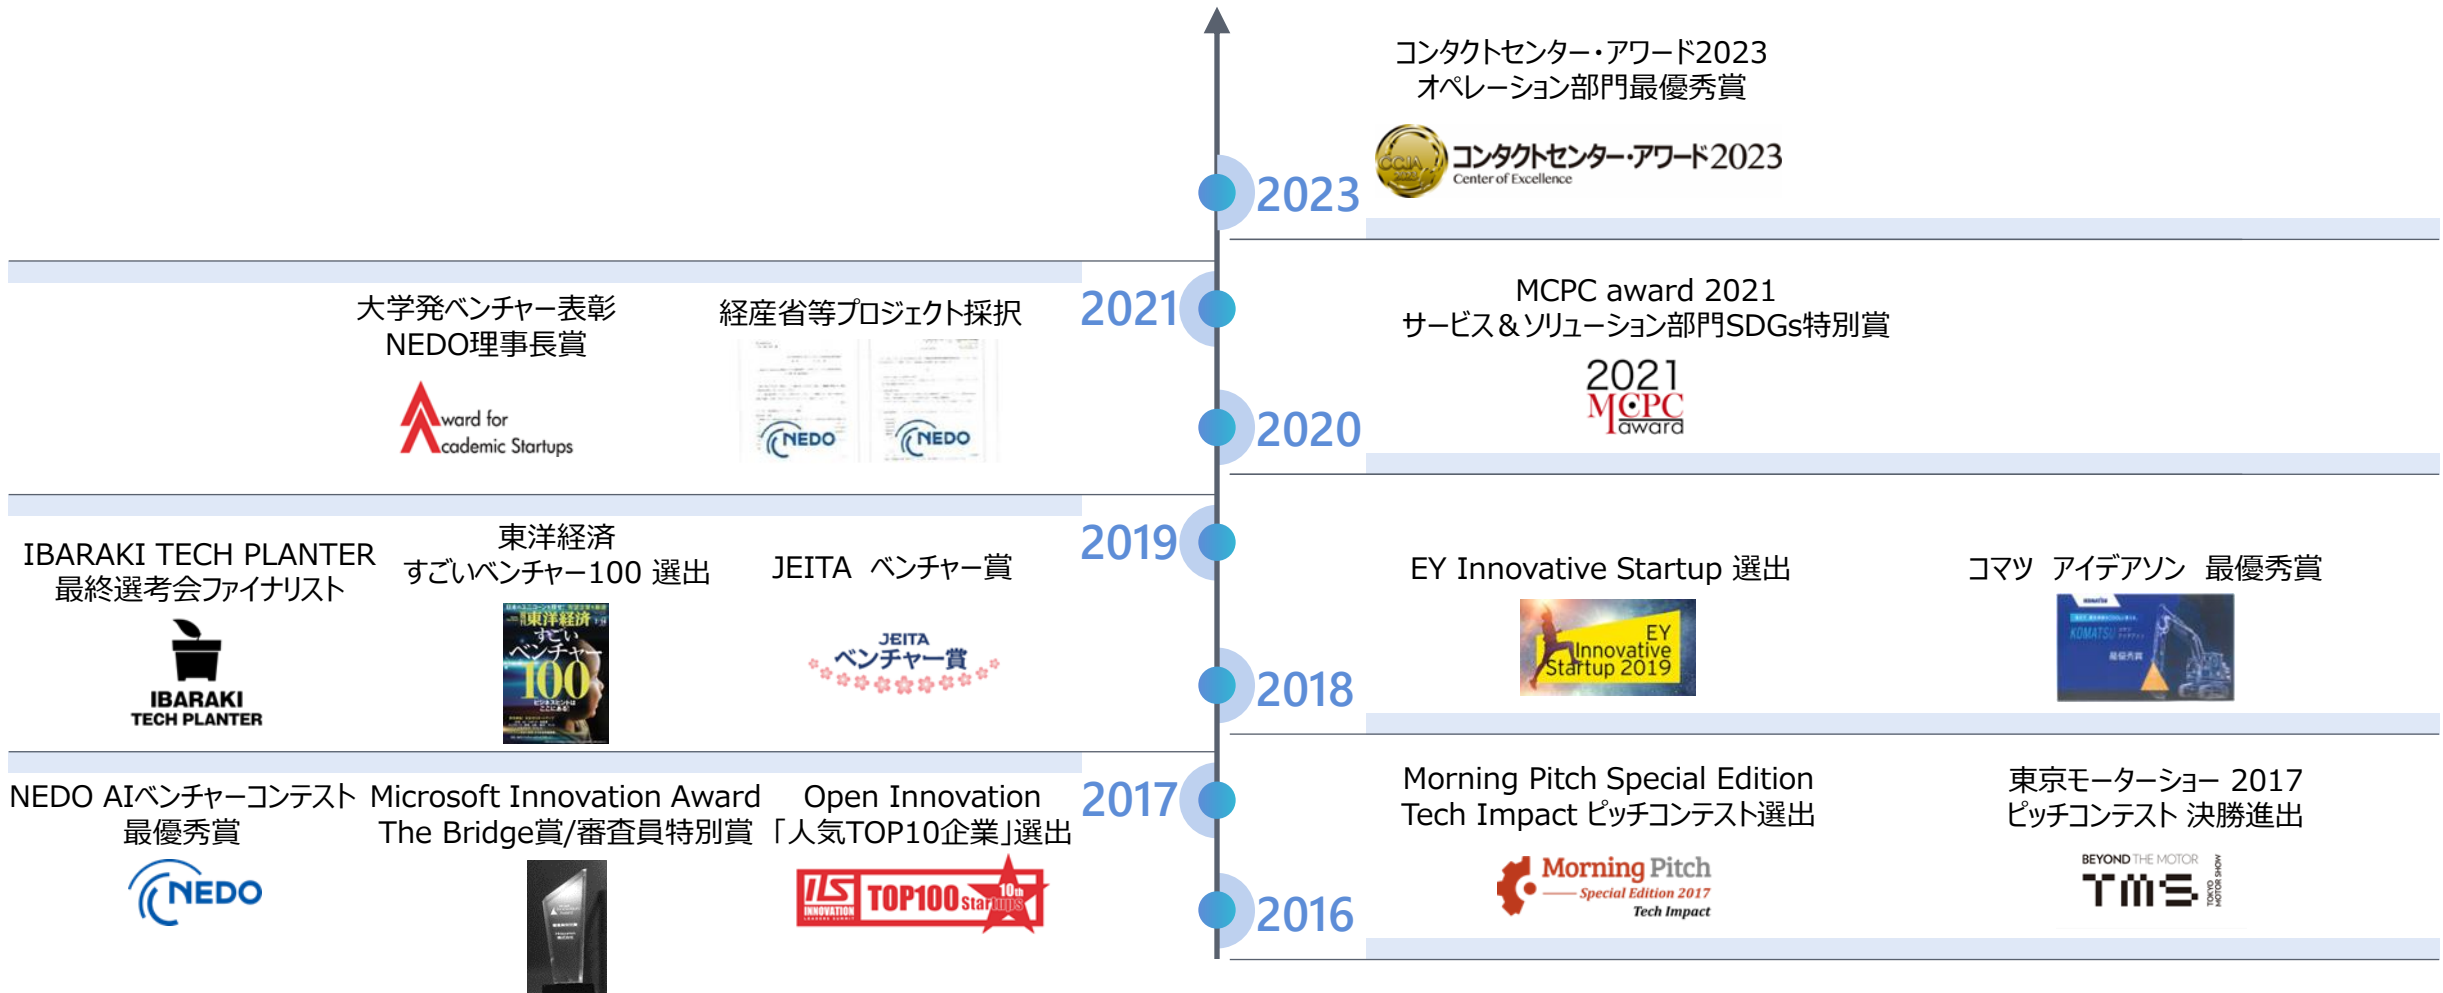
コンタクトセンター・アワード2023
オペレーション部門最優秀賞

コンタクトセンター・アワード2023
Center of Excellence

2023

2021

大学発ベンチャー表彰
NEDO理事長賞

Award for Academic Startups

経産省等プロジェクト採択

NEDO NEDO

MCPC award 2021
サービス＆ソリューション部門SDGs特別賞

2021 MCPC award

2020

2019

IBARAKI TECH PLANTER
最終選考会ファイナリスト

IBARAKI TECH PLANTER

東洋経済
すごいベンチャー100 選出

東洋経済 すごいベンチャー100

JEITA ベンチャー賞

JEITA ベンチャー賞

EY Innovative Startup 選出

EY Innovative Startup 2019

コマツ アイデアソン 最優秀賞

2018

2017

NEDO AIベンチャーコンテスト
最優秀賞

NEDO

Microsoft Innovation Award
The Bridge賞/審査員特別賞

Open Innovation
「人気TOP10企業」選出

ILS INNOVATION TOP100 Startups 10th

Morning Pitch Special Edition
Tech Impact ピッチコンテスト選出

Morning Pitch Special Edition 2017 Tech Impact

東京モーターショー 2017
ピッチコンテスト 決勝進出

BEYOND THE MOTOR TMS TOKYO MOTOR SHOW

2016